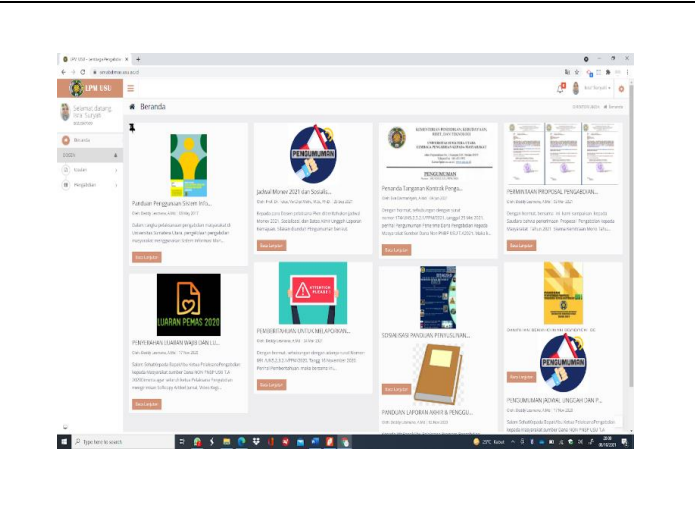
LPM USU

Selamat datang
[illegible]

Beranda

Beranda

Panduan Penggunaan Sistem Info...

Baca Lengkap

Jadwal Monev 2021 dan Sosiali...

PENGUMUMAN

Baca Lengkap

Penanda Tanganan Kontrak Pengab...

PENGUMUMAN

Baca Lengkap

PERMINTAAN PROPOSAL PENGABDIAN...

Baca Lengkap

LUARAN PEMAS 2020

PENYERAHAN LUARAN WAJIB DAN LU...

Baca Lengkap

ATTENTION PLEASE!

PEMBERITAHUAN UNTUK MELAPORKAN...

Baca Lengkap

SOSIALISASI PANDUAN PENYUSUNAN...

Baca Lengkap

PANDUAN LAPORAN AKHIR & PENGGU...

PENGUMUMAN

Baca Lengkap

PENGUMUMAN JADWAL UNGGAH DAN P...

Type here to search